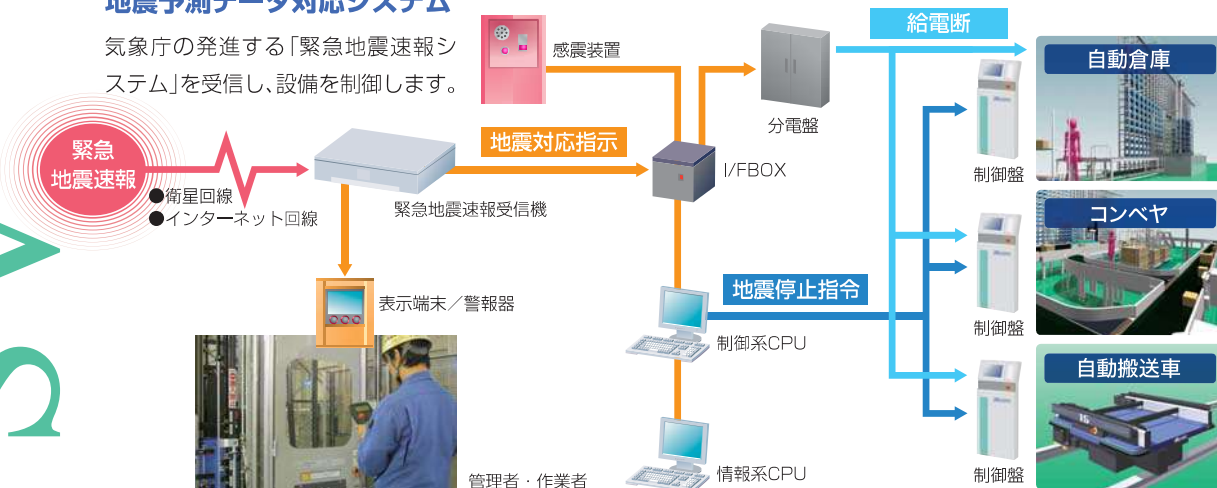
地震予測データ対応システム

気象庁の発進する「緊急地震速報システム」を受信し、設備を制御します。

緊急地震速報

●衛星回線
●インターネット回線

緊急地震速報受信機

地震対応指示

感震装置

I/FBOX

分電盤

給電断

自動倉庫

制御盤

コンベヤ

制御盤

地震停止指令

制御系CPU

自動搬送車

制御盤

表示端末／警報器

管理者・作業者

情報系CPU